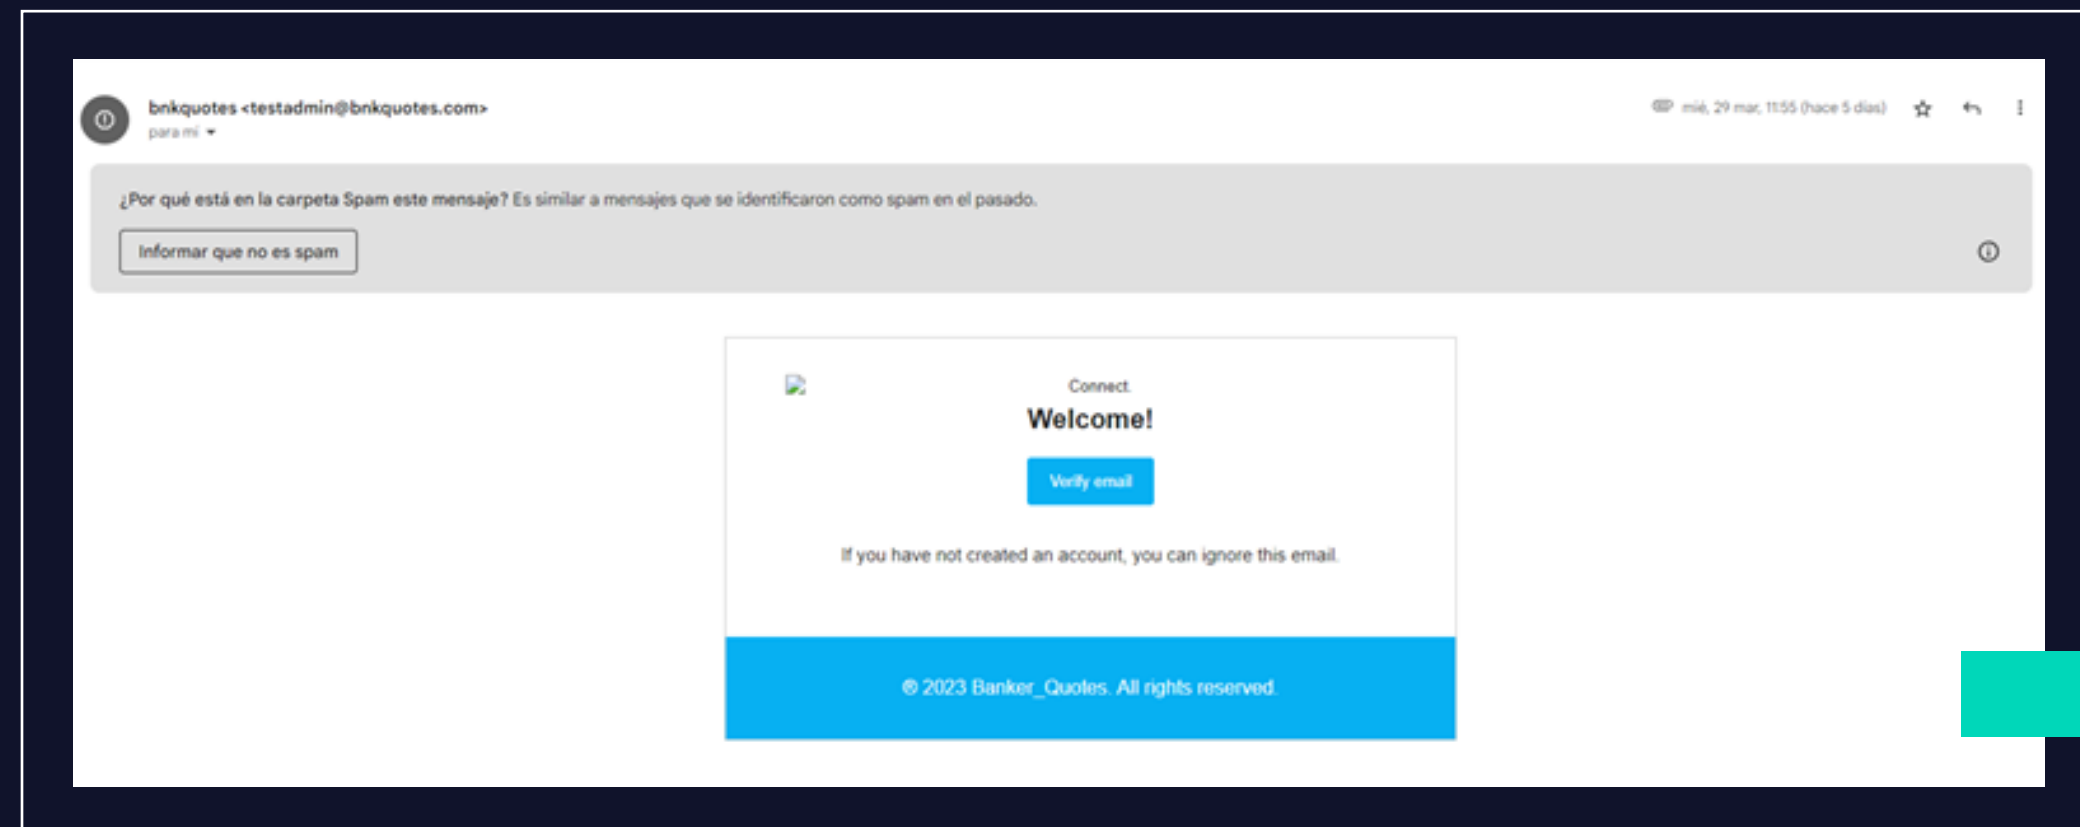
bnkquotes <testadmin@bnkquotes.com>
para mí

mié, 29 mar, 11:55 (hace 5 días)

¿Por qué está en la carpeta Spam este mensaje? Es similar a mensajes que se identificaron como spam en el pasado.

Informar que no es spam

Connect.

Welcome!

Verify email

If you have not created an account, you can ignore this email.

© 2023 Banker_Quotes. All rights reserved.